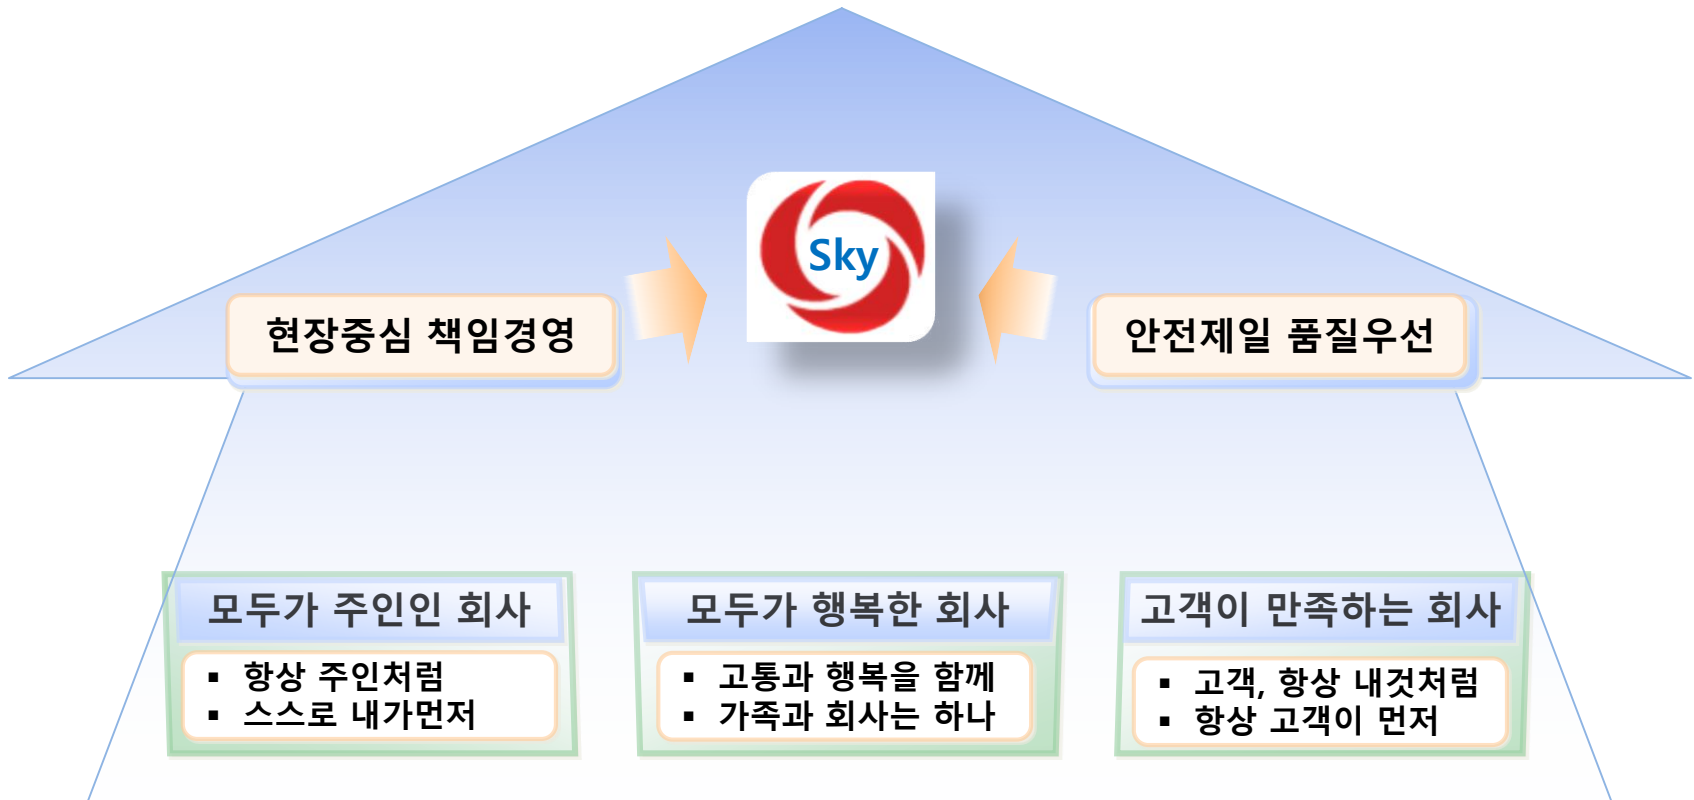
Sky

현장중심 책임경영

안전제일 품질우선

모두가 주인인 회사
- 항상 주인처럼
- 스스로 내가먼저

모두가 행복한 회사
- 고통과 행복을 함께
- 가족과 회사는 하나

고객이 만족하는 회사
- 고객, 항상 내것처럼
- 항상 고객이 먼저